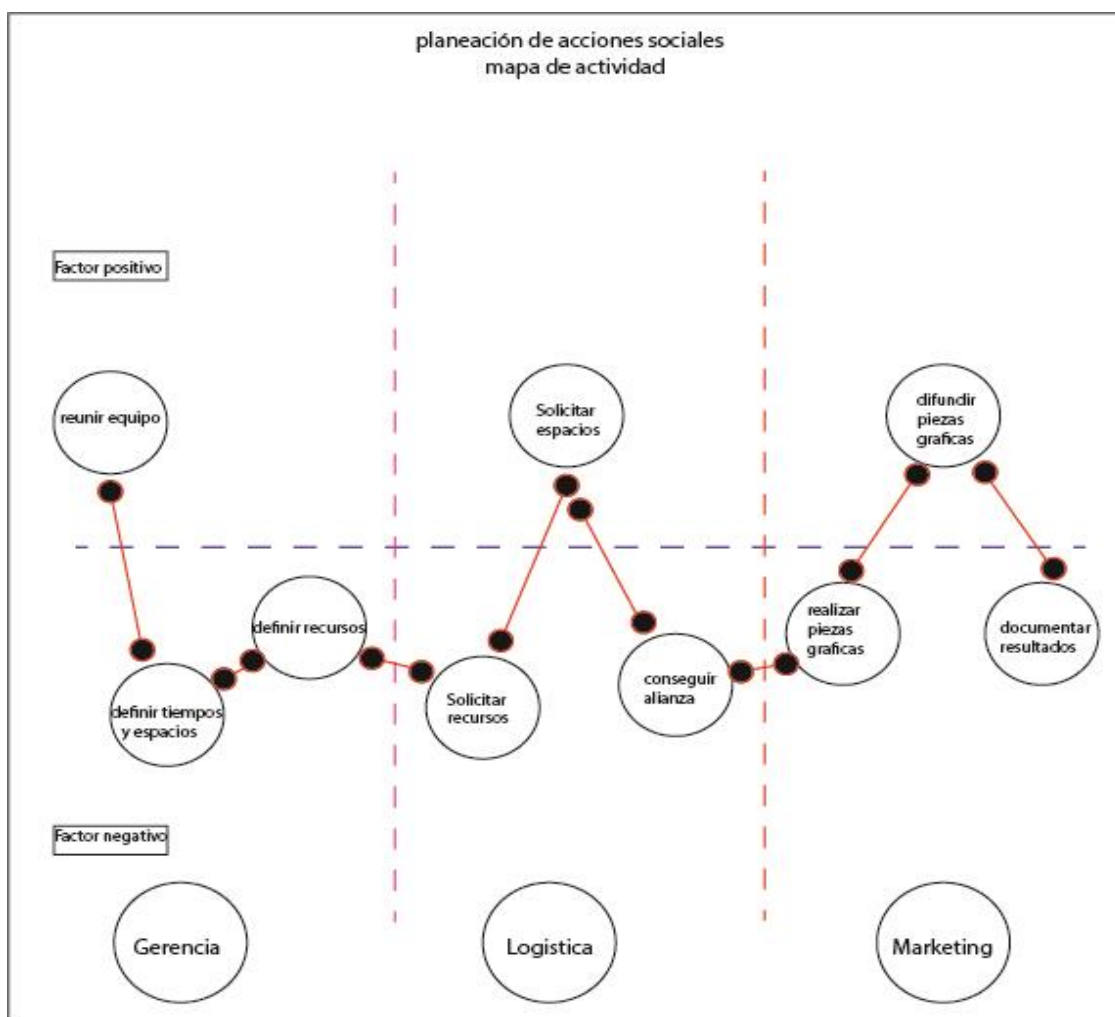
planeación de acciones sociales
mapa de actividad

Factor positivo

reunir equipo

Solicitar espacios

difundir piezas graficas

definir recursos

definir tiempos y espacios

Solicitar recursos

conseguir alianza

realizar piezas graficas

documentar resultados

Factor negativo

Gerencia

Logistica

Marketing